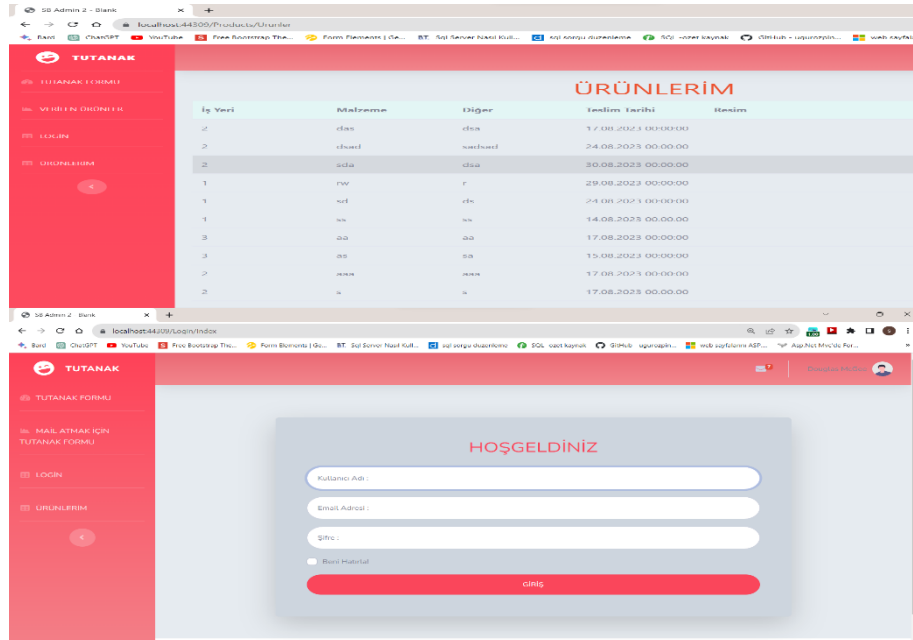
SB Admin 2 - Blank × +

← → C ⌂ localhost:44306/Products/Urunler

Bard ChatGPT YouTube Free Bootstrap The... Form Elements | Ge... BT Sql Server Nasıl Kull... sql sorgu duzenleme SQL -ozet kaynak GitHub - ugurcoplin... web sayfala

TUTANAK

TUTANAK FORMU

VERİLEN ÜRÜNLER

LOGİN

ÜRÜNLERİM

ÜRÜNLERİM

| İş Yeri | Malzeme | Diğer | Teslim Tarihi | Resim |
|---|---|---|---|---|
| 2 | das | dsa | 17.08.2023 00:00:00 | |
| 2 | dsad | sadsad | 24.08.2023 00:00:00 | |
| 2 | sda | dsa | 30.08.2023 00:00:00 | |
| 1 | rw | r | 29.08.2023 00:00:00 | |
| 1 | sd | ds | 24.08.2023 00:00:00 | |
| 1 | ss | ss | 14.08.2023 00:00:00 | |
| 3 | aa | aa | 17.08.2023 00:00:00 | |
| 3 | as | sa | 15.08.2023 00:00:00 | |
| 2 | aaa | aaa | 17.08.2023 00:00:00 | |
| 2 | s | s | 17.08.2023 00:00:00 | |

SB Admin 2 - Blank × +

← → C ⌂ localhost:44306/Login/Index

Bard ChatGPT YouTube Free Bootstrap The... Form Elements | Ge... BT Sql Server Nasıl Kull... sql sorgu duzenleme SQL -ozet kaynak GitHub - ugurcoplin... web sayfalarını ASP.... Asp.Net Mvc'de For...

TUTANAK

TUTANAK FORMU

MAİL ATMAK İÇİN TUTANAK FORMU

LOGİN

ÜRÜNLERİM

Douglas McGee

HOŞGELDİNİZ

Kullanıcı Adı :

Email Adresi :

Şifre :

Beni Hatırla!

GİRİŞ